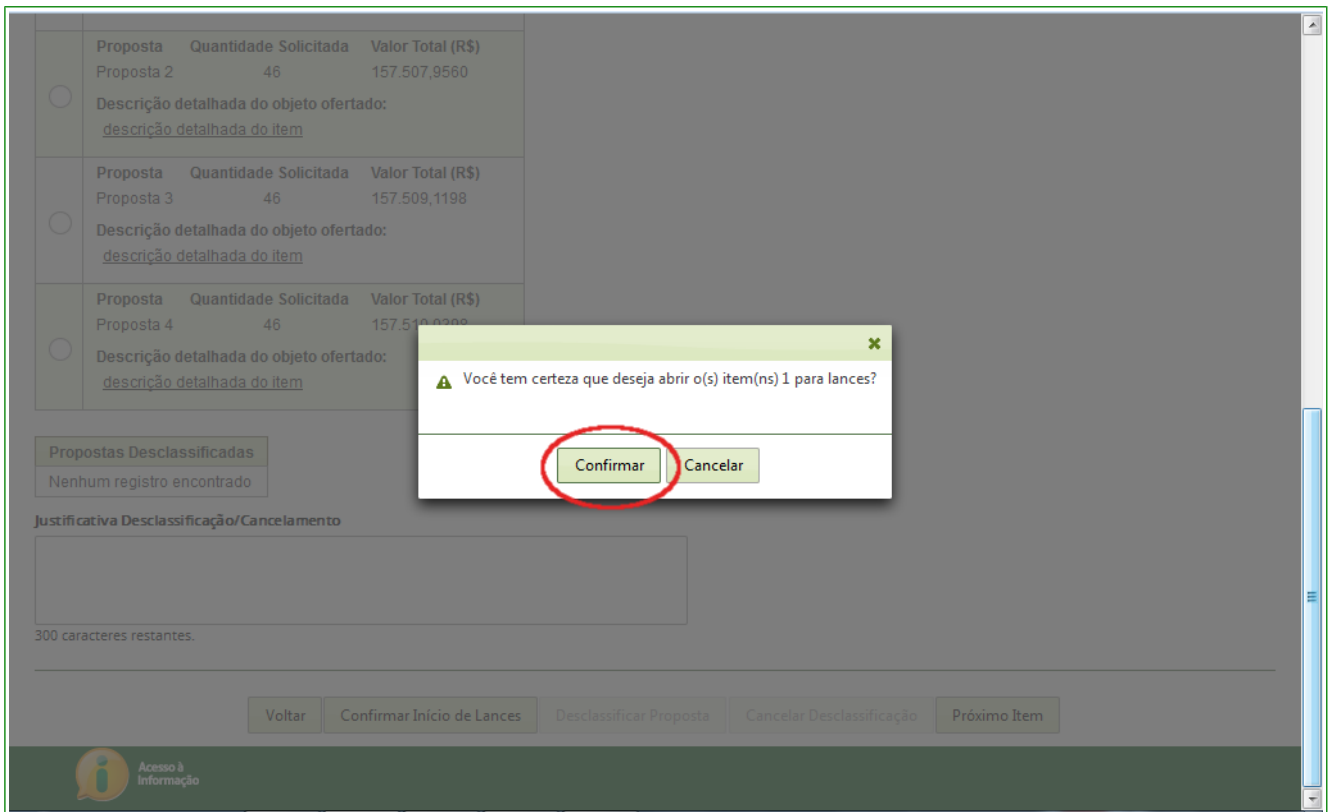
| | Proposta | Quantidade Solicitada | Valor Total (R$) |
|---|---|---|---|
| ○ | Proposta 2 | 46 | 157.507,9560 |
| | Descrição detalhada do objeto ofertado: descrição detalhada do item | | |
| ○ | Proposta 3 | 46 | 157.509,1198 |
| | Descrição detalhada do objeto ofertado: descrição detalhada do item | | |
| ○ | Proposta 4 | 46 | 157.51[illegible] |
| | Descrição detalhada do objeto ofertado: descrição detalhada do item | | |

×

Você tem certeza que deseja abrir o(s) item(ns) 1 para lances?

Confirmar Cancelar

Propostas Desclassificadas
Nenhum registro encontrado

Justificativa Desclassificação/Cancelamento

300 caracteres restantes.

Voltar Confirmar Início de Lances Desclassificar Proposta Cancelar Desclassificação Próximo Item

Acesso à Informação